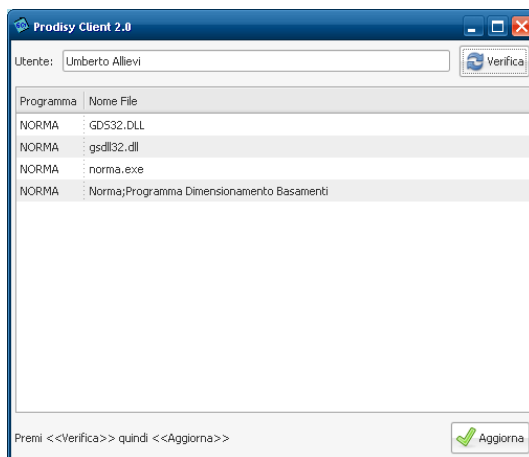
Prodisy Client 2.0

Utente: Umberto Allievi

Verifica

| Programma | Nome File |
|---|---|
| NORMA | GDS32.DLL |
| NORMA | gsdll32.dll |
| NORMA | norma.exe |
| NORMA | Norma;Programma Dimensionamento Basamenti |

Premi <<Verifica>> quindi <<Aggiorna>>

Aggiorna